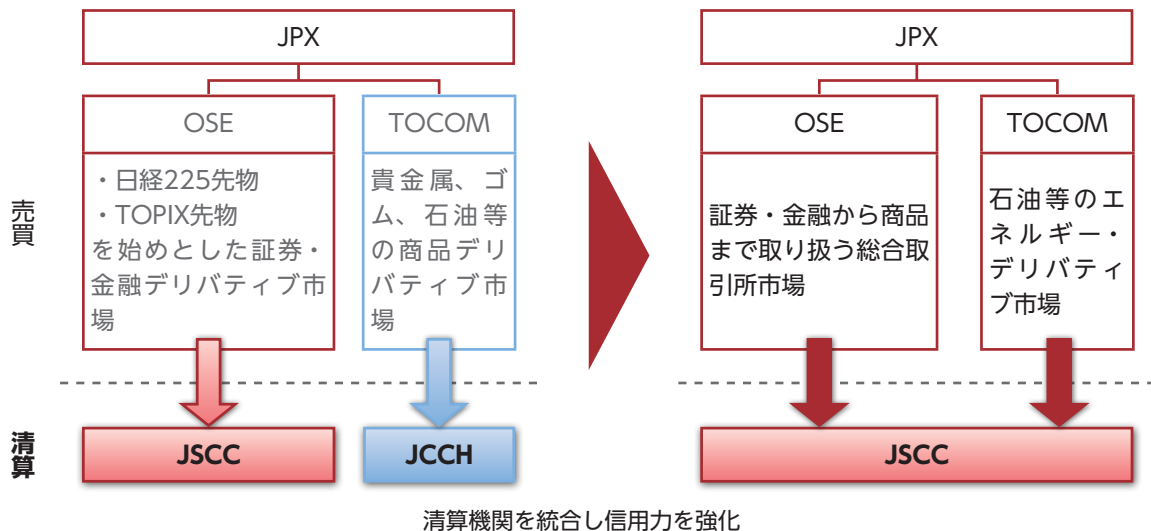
売買

清算

JPX

OSE

・日経225先物
・TOPIX先物
を始めとした証券・金融デリバティブ市場

TOCOM

貴金属、ゴム、石油等の商品デリバティブ市場

JSCC

JCCH

JPX

OSE

証券・金融から商品まで取り扱う総合取引所市場

TOCOM

石油等のエネルギー・デリバティブ市場

JSCC

清算機関を統合し信用力を強化